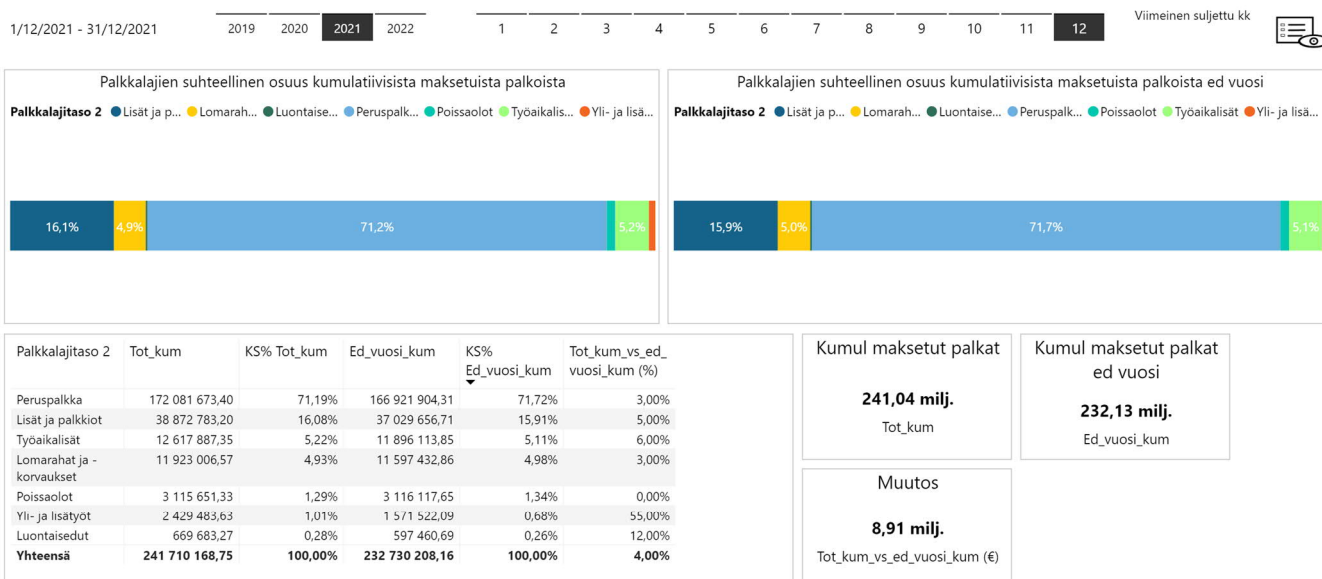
1/12/2021 - 31/12/2021

2019 2020 2021 2022

1 2 3 4 5 6 7 8 9 10 11 12

Viimeinen suljettu kk

Palkkalajien suhteellinen osuus kumulatiivisista maksetuista palkoista

Palkkalajitaso 2 ● Lisät ja p... ● Lomarah... ● Luontaise... ● Peruspalk... ● Poissaolot ● Työaikalis... ● Yli- ja lisä...

16,1% 4,9% 71,2% 5,2%

Palkkalajien suhteellinen osuus kumulatiivisista maksetuista palkoista ed vuosi

Palkkalajitaso 2 ● Lisät ja p... ● Lomarah... ● Luontaise... ● Peruspalk... ● Poissaolot ● Työaikalisät ● Yli- ja lisä...

15,9% 5,0% 71,7% 5,1%

| Palkkalajitaso 2 | Tot_kum | KS% Tot_kum | Ed_vuosi_kum | KS% Ed_vuosi_kum | Tot_kum_vs_ed_vuosi_kum (%) |
|---|---|---|---|---|---|
| Peruspalkka | 172 081 673,40 | 71,19% | 166 921 904,31 | 71,72% | 3,00% |
| Lisät ja palkkiot | 38 872 783,20 | 16,08% | 37 029 656,71 | 15,91% | 5,00% |
| Työaikalisät | 12 617 887,35 | 5,22% | 11 896 113,85 | 5,11% | 6,00% |
| Lomarahat ja -korvaukset | 11 923 006,57 | 4,93% | 11 597 432,86 | 4,98% | 3,00% |
| Poissaolot | 3 115 651,33 | 1,29% | 3 116 117,65 | 1,34% | 0,00% |
| Yli- ja lisätyöt | 2 429 483,63 | 1,01% | 1 571 522,09 | 0,68% | 55,00% |
| Luontaisedut | 669 683,27 | 0,28% | 597 460,69 | 0,26% | 12,00% |
| Yhteensä | 241 710 168,75 | 100,00% | 232 730 208,16 | 100,00% | 4,00% |

Kumul maksetut palkat

241,04 milj.

Tot_kum

Kumul maksetut palkat ed vuosi

232,13 milj.

Ed_vuosi_kum

Muutos

8,91 milj.

Tot_kum_vs_ed_vuosi_kum (€)